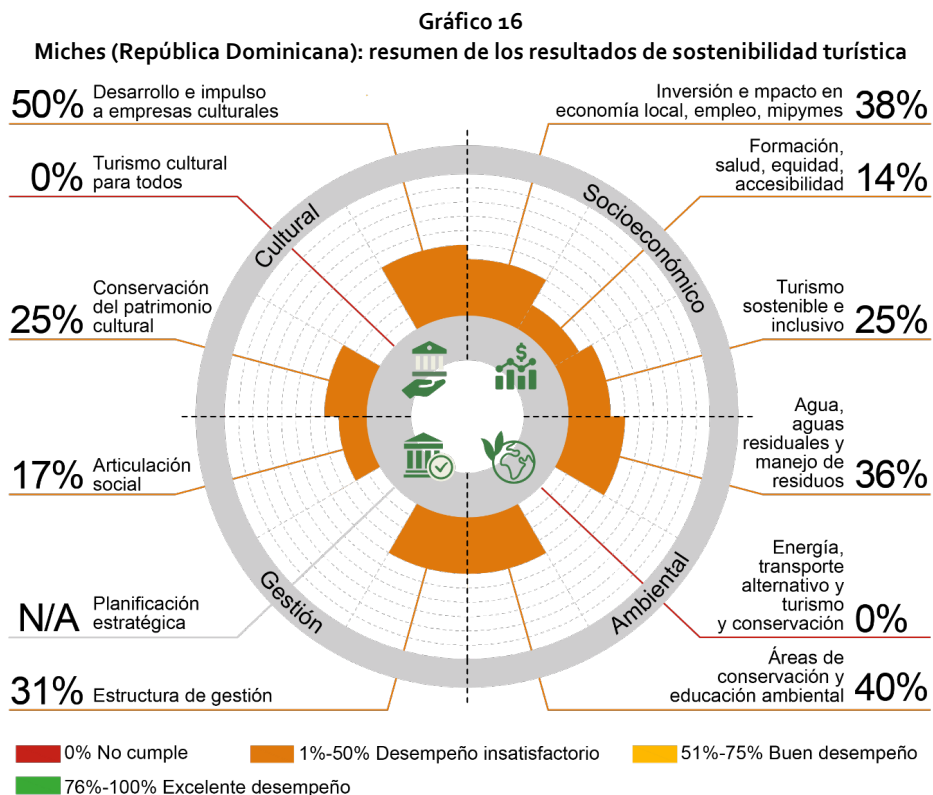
Gráfico 16
Miches (República Dominicana): resumen de los resultados de sostenibilidad turística

50% Desarrollo e impulso a empresas culturales

0% Turismo cultural para todos

25% Conservación del patrimonio cultural

17% Articulación social

N/A Planificación estratégica

31% Estructura de gestión

Inversión e mpacto en economía local, empleo, mipymes 38%

Formación, salud, equidad, accesibilidad 14%

Turismo sostenible e inclusivo 25%

Agua, aguas residuales y manejo de residuos 36%

Energía, transporte alternativo y turismo y conservación 0%

Áreas de conservación y educación ambiental 40%

Cultural

Socioeconómico

Gestión

Ambiental

0% No cumple
1%-50% Desempeño insatisfactorio
51%-75% Buen desempeño
76%-100% Excelente desempeño